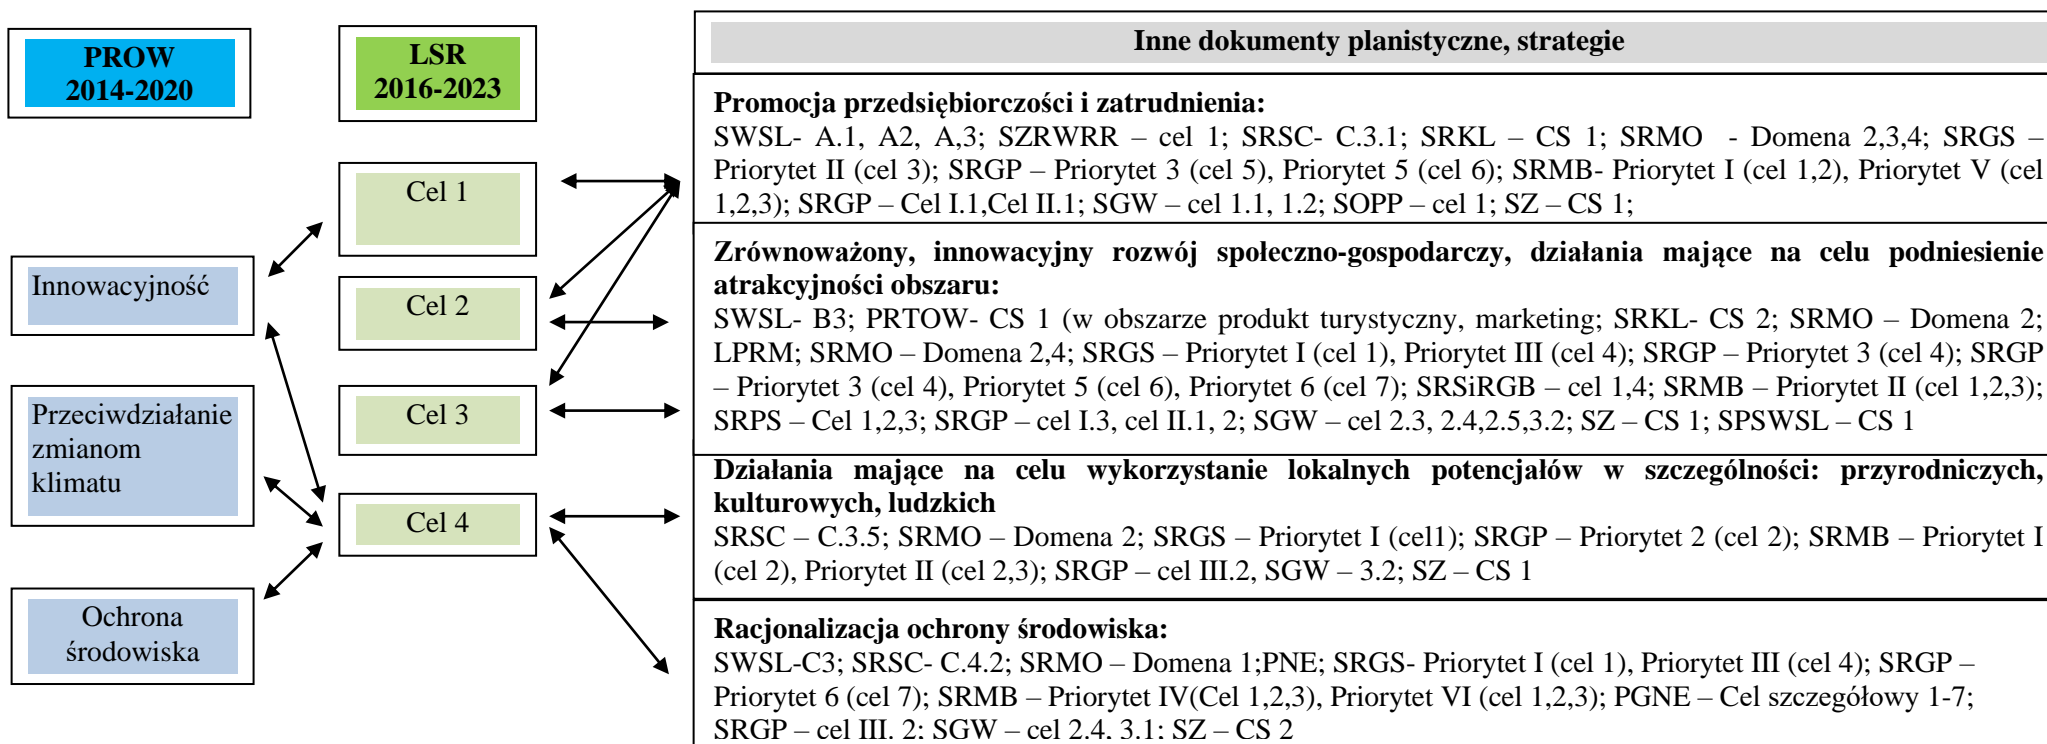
PROW 2014-2020

LSR 2016-2023

Cel 1

Cel 2

Cel 3

Cel 4

Innowacyjność

Przeciwdziałanie zmianom klimatu

Ochrona środowiska

Inne dokumenty planistyczne, strategie

Promocja przedsiębiorczości i zatrudnienia:
SWSL- A.1, A2, A,3; SZRWRR – cel 1; SRSC- C.3.1; SRKL – CS 1; SRMO - Domena 2,3,4; SRGS – Priorytet II (cel 3); SRGP – Priorytet 3 (cel 5), Priorytet 5 (cel 6); SRMB- Priorytet I (cel 1,2), Priorytet V (cel 1,2,3); SRGP – Cel I.1,Cel II.1; SGW – cel 1.1, 1.2; SOPP – cel 1; SZ – CS 1;

Zrównoważony, innowacyjny rozwój społeczno-gospodarczy, działania mające na celu podniesienie atrakcyjności obszaru:
SWSL- B3; PRTOW- CS 1 (w obszarze produkt turystyczny, marketing; SRKL- CS 2; SRMO – Domena 2; LPRM; SRMO – Domena 2,4; SRGS – Priorytet I (cel 1), Priorytet III (cel 4); SRGP – Priorytet 3 (cel 4); SRGP – Priorytet 3 (cel 4), Priorytet 5 (cel 6), Priorytet 6 (cel 7); SRSiRGB – cel 1,4; SRMB – Priorytet II (cel 1,2,3); SRPS – Cel 1,2,3; SRGP – cel I.3, cel II.1, 2; SGW – cel 2.3, 2.4,2.5,3.2; SZ – CS 1; SPSWSL – CS 1

Działania mające na celu wykorzystanie lokalnych potencjałów w szczególności: przyrodniczych, kulturowych, ludzkich
SRSC – C.3.5; SRMO – Domena 2; SRGS – Priorytet I (cel1); SRGP – Priorytet 2 (cel 2); SRMB – Priorytet I (cel 2), Priorytet II (cel 2,3); SRGP – cel III.2, SGW – 3.2; SZ – CS 1

Racjonalizacja ochrony środowiska:
SWSL-C3; SRSC- C.4.2; SRMO – Domena 1;PNE; SRGS- Priorytet I (cel 1), Priorytet III (cel 4); SRGP – Priorytet 6 (cel 7); SRMB – Priorytet IV(Cel 1,2,3), Priorytet VI (cel 1,2,3); PGNE – Cel szczegółowy 1-7; SRGP – cel III. 2; SGW – cel 2.4, 3.1; SZ – CS 2